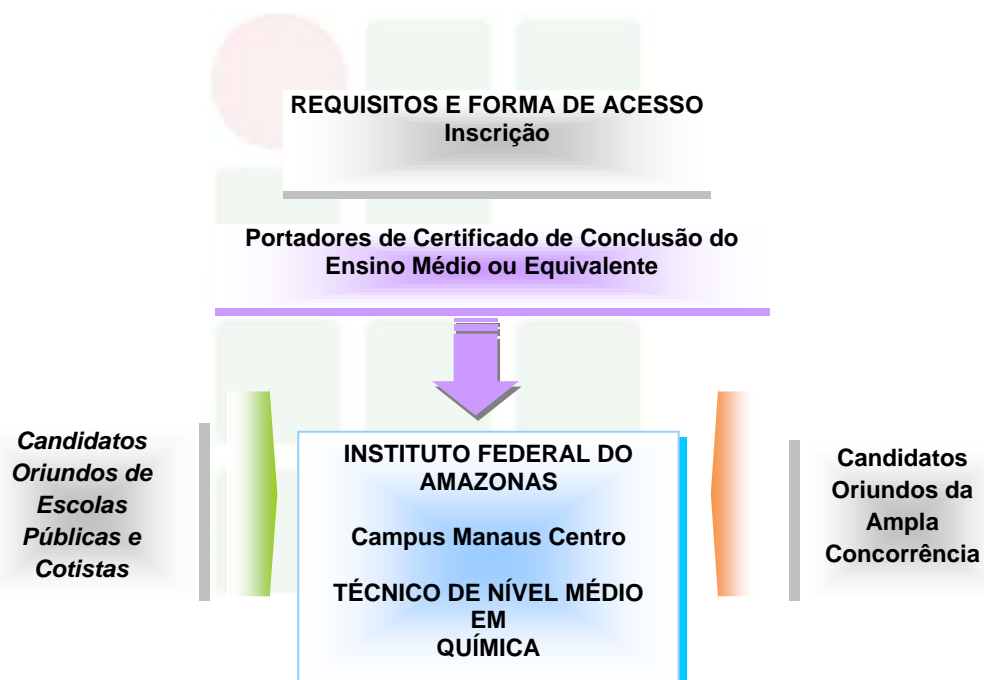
REQUISITOS E FORMA DE ACESSO
Inscrição

Portadores de Certificado de Conclusão do Ensino Médio ou Equivalente

Candidatos Oriundos de Escolas Públicas e Cotistas

INSTITUTO FEDERAL DO AMAZONAS

Campus Manaus Centro

TÉCNICO DE NÍVEL MÉDIO EM QUÍMICA

Candidatos Oriundos da Ampla Concorrência